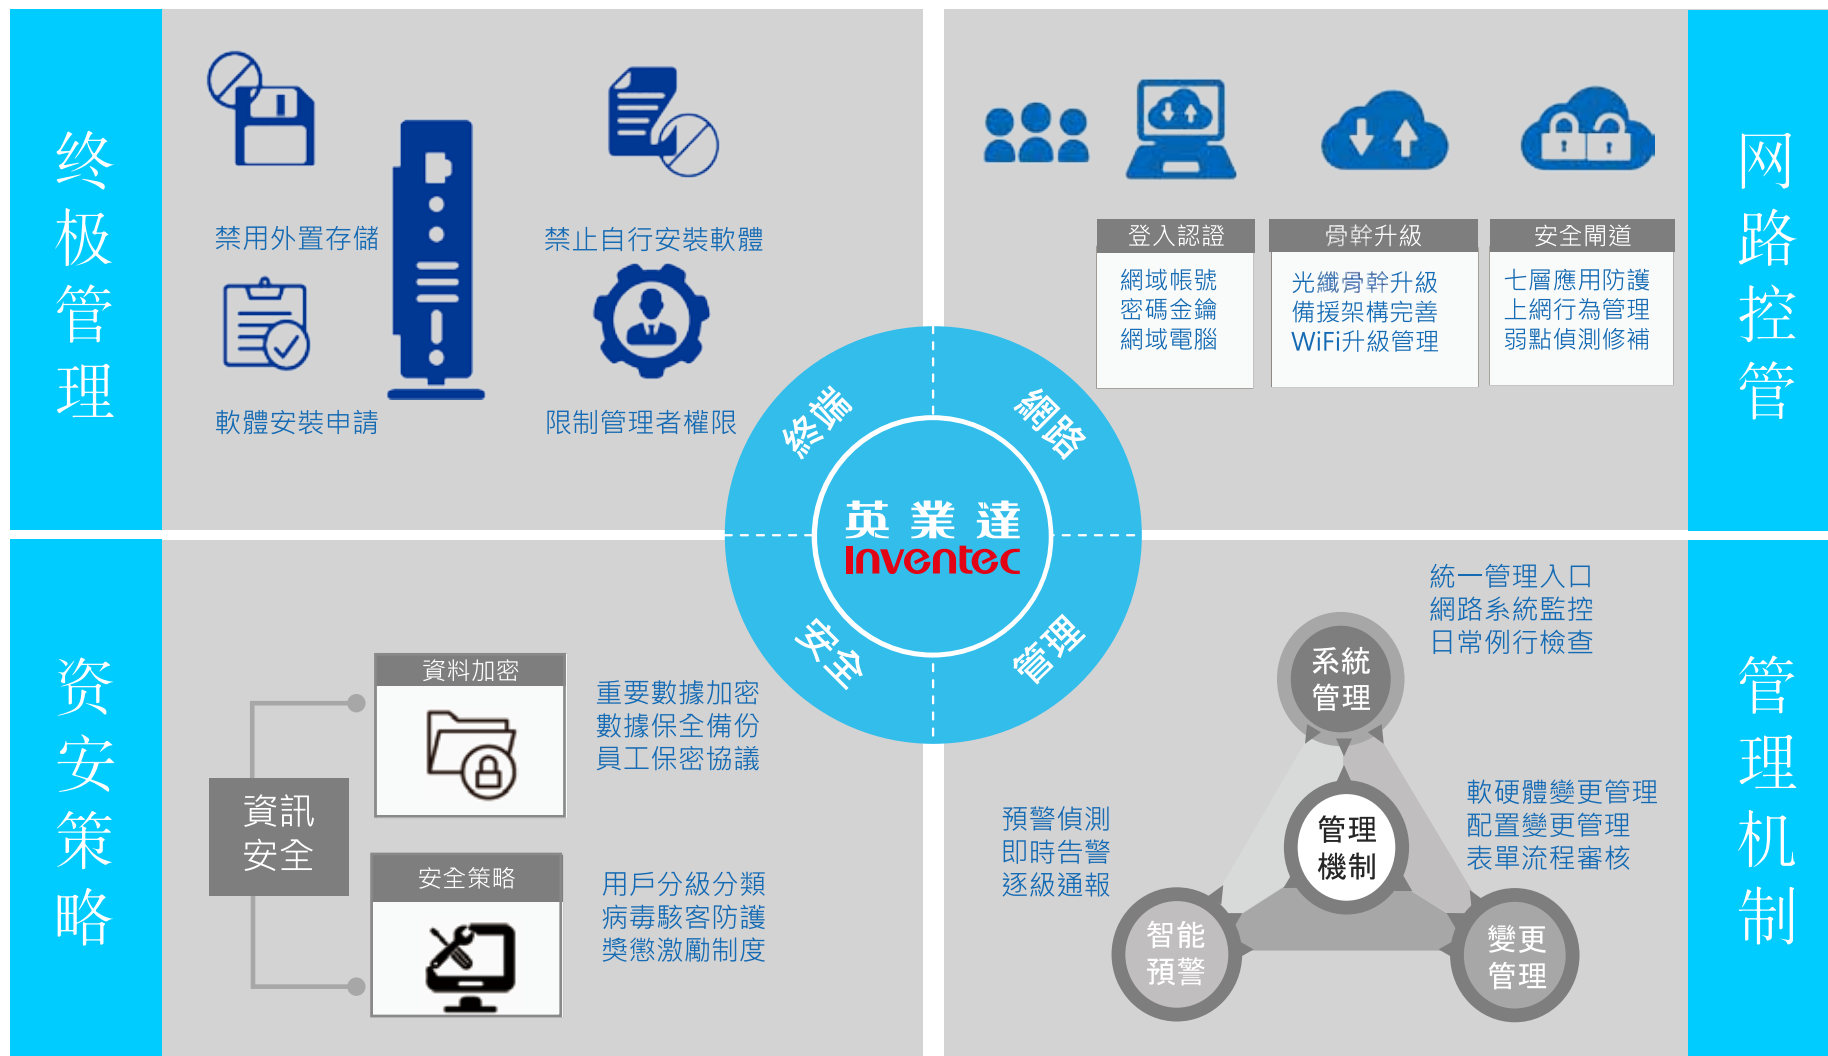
终极管理

禁用外置存儲

禁止自行安裝軟體

軟體安裝申請

限制管理者權限

網路控管

登入認證
網域帳號
密碼金鑰
網域電腦

骨幹升級
光纖骨幹升級
備援架構完善
WiFi升級管理

安全閘道
七層應用防護
上網行為管理
弱點偵測修補

終端

網路

英業達
Inventec

安全

管理

资安策略

資料加密

重要數據加密
數據保全備份
員工保密協議

資訊安全

安全策略

用戶分級分類
病毒駭客防護
獎懲激勵制度

管理机制

統一管理入口
網路系統監控
日常例行檢查

系統管理

管理機制

軟硬體變更管理
配置變更管理
表單流程審核

預警偵測
即時告警
逐級通報

智能預警

變更管理